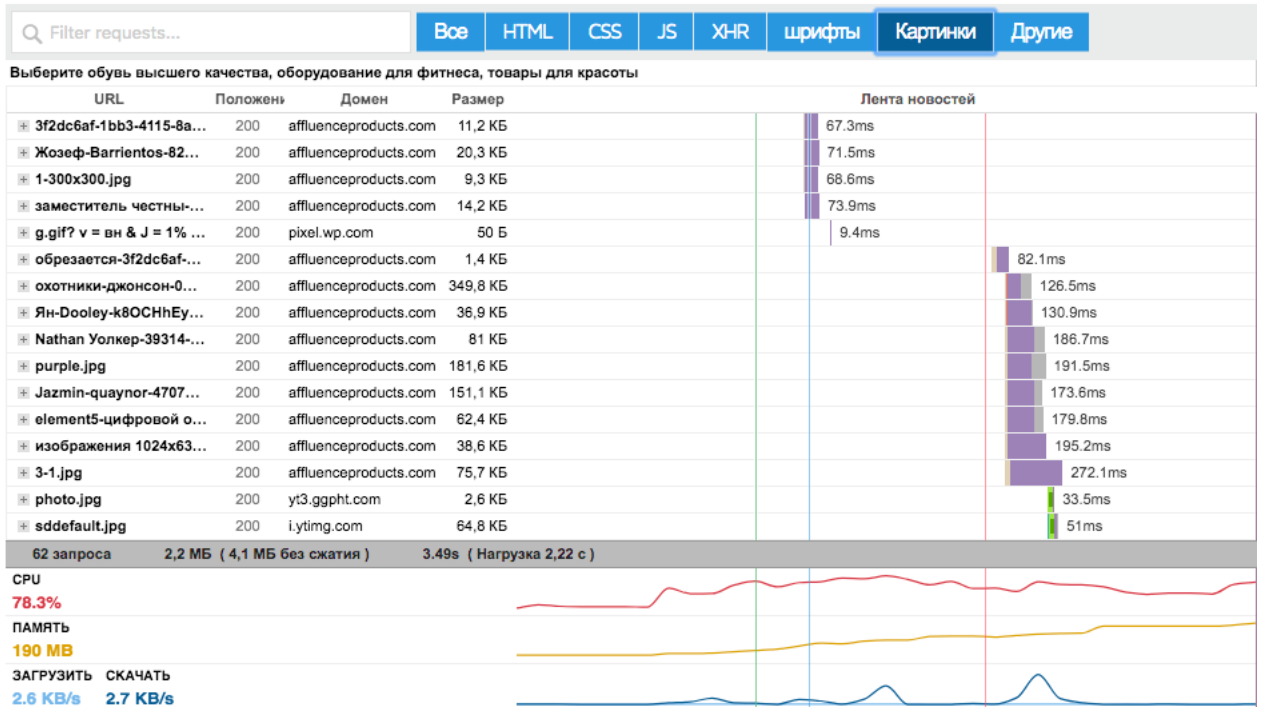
Filter requests...

Все | HTML | CSS | JS | XHR | шрифты | Картинки | Другие

Выберите обувь высшего качества, оборудование для фитнеса, товары для красоты

| URL | Положень | Домен | Размер | Лента новостей |
|---|---|---|---|---|
| 3f2dc6af-1bb3-4115-8a... | 200 | affluenceproducts.com | 11,2 КБ | 67.3ms |
| Жозеф-Barrientos-82... | 200 | affluenceproducts.com | 20,3 КБ | 71.5ms |
| 1-300x300.jpg | 200 | affluenceproducts.com | 9,3 КБ | 68.6ms |
| заместитель честны-... | 200 | affluenceproducts.com | 14,2 КБ | 73.9ms |
| g.gif? v = вн & J = 1% ... | 200 | pixel.wp.com | 50 Б | 9.4ms |
| обрезается-3f2dc6af-... | 200 | affluenceproducts.com | 1,4 КБ | 82.1ms |
| охотники-джонсон-0... | 200 | affluenceproducts.com | 349,8 КБ | 126.5ms |
| Ян-Dooley-k8OCHhEy... | 200 | affluenceproducts.com | 36,9 КБ | 130.9ms |
| Nathan Уолкер-39314-... | 200 | affluenceproducts.com | 81 КБ | 186.7ms |
| purple.jpg | 200 | affluenceproducts.com | 181,6 КБ | 191.5ms |
| Jazmin-quaynor-4707... | 200 | affluenceproducts.com | 151,1 КБ | 173.6ms |
| element5-цифровой о... | 200 | affluenceproducts.com | 62,4 КБ | 179.8ms |
| изображения 1024x63... | 200 | affluenceproducts.com | 38,6 КБ | 195.2ms |
| 3-1.jpg | 200 | affluenceproducts.com | 75,7 КБ | 272.1ms |
| photo.jpg | 200 | yt3.ggpht.com | 2,6 КБ | 33.5ms |
| sddefault.jpg | 200 | i.ytimg.com | 64,8 КБ | 51ms |

62 запроса 2,2 МБ ( 4,1 МБ без сжатия ) 3.49s ( Нагрузка 2,22 с )

CPU
78.3%

ПАМЯТЬ
190 MB

ЗАГРУЗИТЬ СКАЧАТЬ
2.6 KB/s 2.7 KB/s